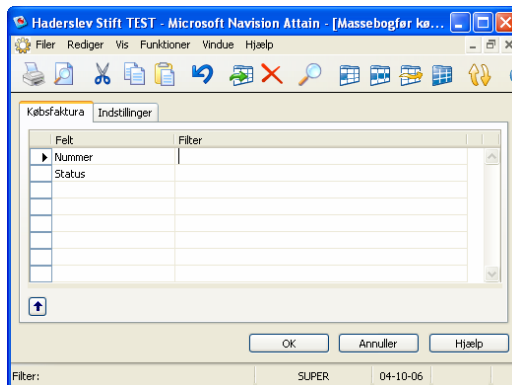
Haderslev Stift TEST - Microsoft Navision Attain - [Massebogfør kø...

Filer Rediger Vis Funktioner Vindue Hjælp

Købsfaktura | Indstillinger

| Felt | Filter |
|---|---|
| Nummer | |
| Status | |

OK | Annuller | Hjælp

Filter: | SUPER | 04-10-06